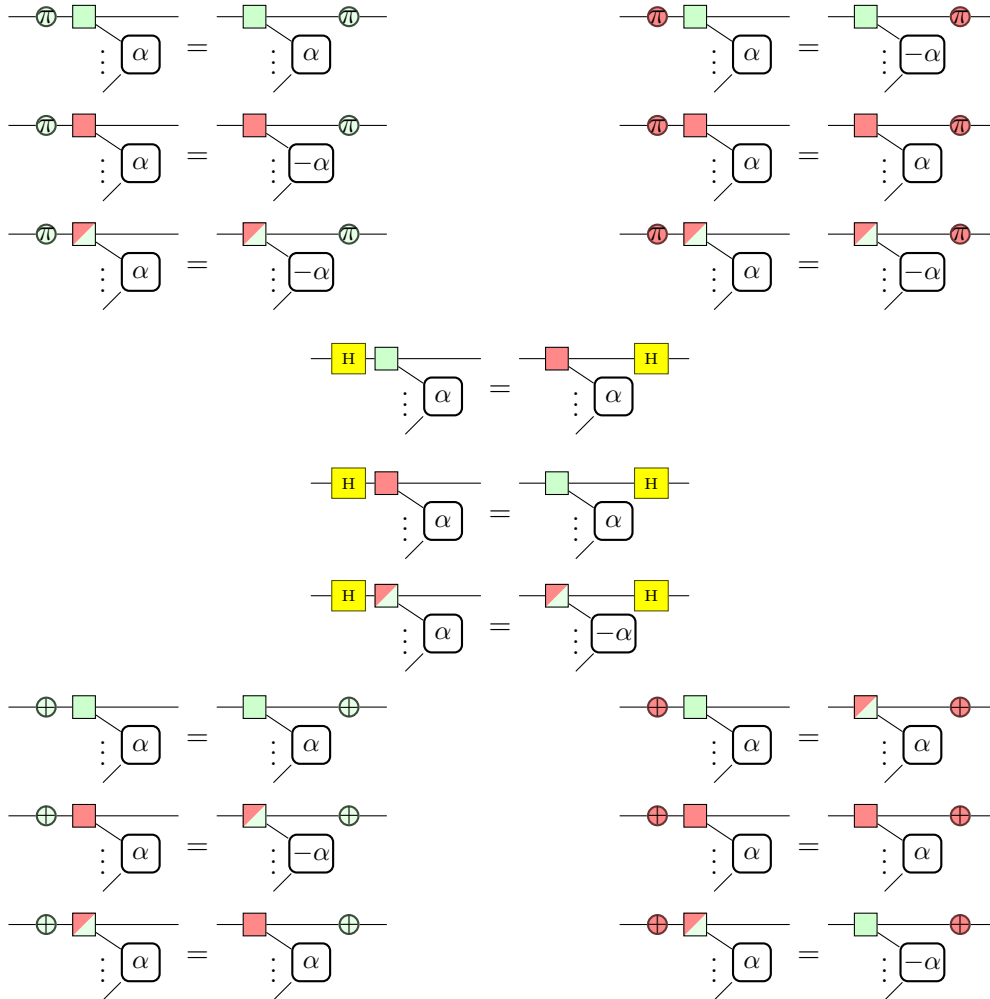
$\pi$ $\alpha$ = $\alpha$ $\pi$

$\pi$ $\alpha$ = $-\alpha$ $\pi$

$\pi$ $\alpha$ = $-\alpha$ $\pi$

$\pi$ $\alpha$ = $-\alpha$ $\pi$

$\pi$ $\alpha$ = $\alpha$ $\pi$

$\pi$ $\alpha$ = $-\alpha$ $\pi$

H $\alpha$ = $\alpha$ H

H $\alpha$ = $\alpha$ H

H $\alpha$ = $-\alpha$ H

$\alpha$ = $\alpha$

$\alpha$ = $-\alpha$

$\alpha$ = $\alpha$

$\alpha$ = $\alpha$

$\alpha$ = $\alpha$

$\alpha$ = $-\alpha$